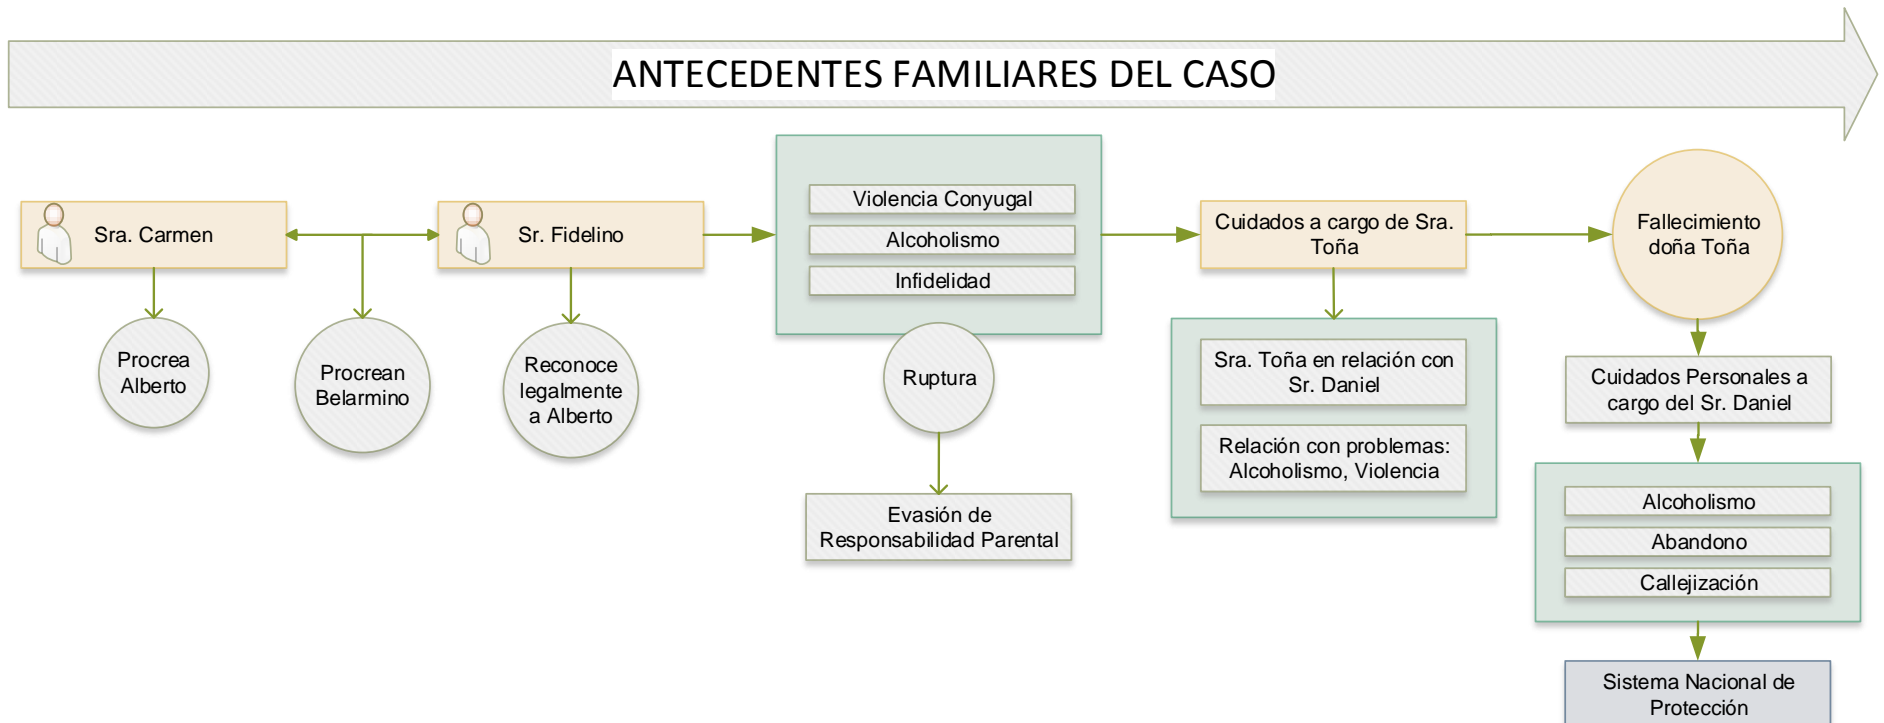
ANTECEDENTES FAMILIARES DEL CASO

Sra. Carmen

Procrea Alberto

Procrean Belarmino

Sr. Fidelino

Reconoce legalmente a Alberto

Violencia Conyugal

Alcoholismo

Infidelidad

Ruptura

Evasión de Responsabilidad Parental

Cuidados a cargo de Sra. Toña

Sra. Toña en relación con Sr. Daniel

Relación con problemas: Alcoholismo, Violencia

Fallecimiento doña Toña

Cuidados Personales a cargo del Sr. Daniel

Alcoholismo

Abandono

Callejización

Sistema Nacional de Protección